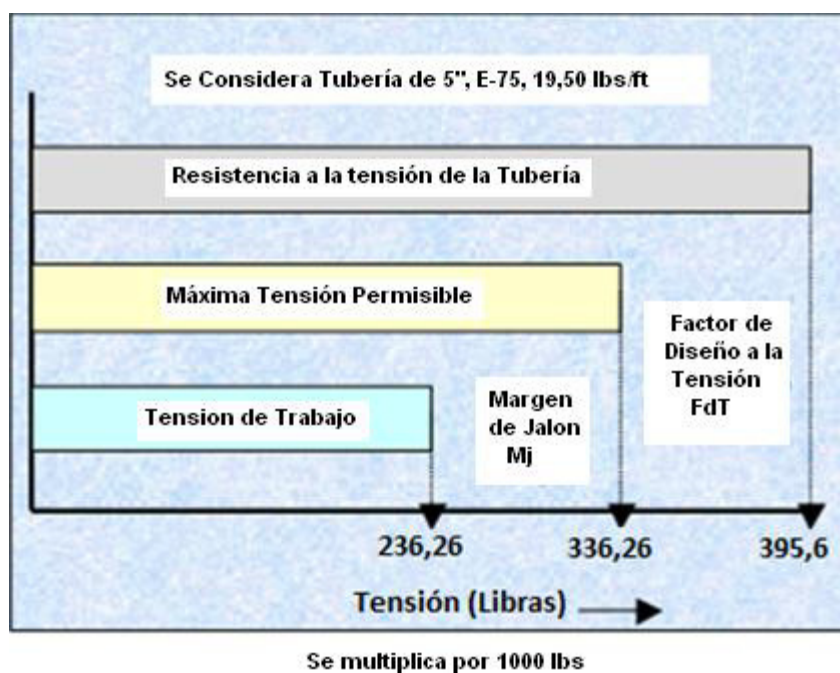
Se Considera Tubería de 5", E-75, 19,50 lbs/ft

Resistencia a la tensión de la Tubería

Máxima Tensión Permisible

Factor de Diseño a la Tensión FdT

Margen de Jalon Mj

Tension de Trabajo

236,26

336,26

395,6

Tensión (Libras)

Se multiplica por 1000 lbs